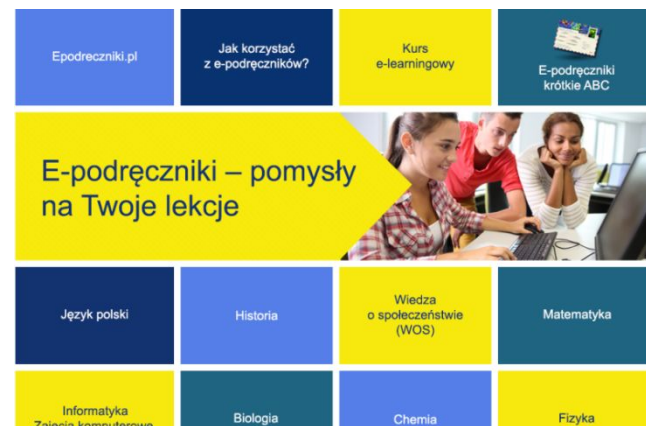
Epodreczniki.pl

Jak korzystać z e-podręczników?

Kurs e-learningowy

E-podręczniki krótkie ABC

E-podręczniki – pomysły na Twoje lekcje

Język polski

Historia

Wiedza o społeczeństwie (WOS)

Matematyka

Informatyka Zajęcia komputerowe

Biologia

Chemia

Fizyka